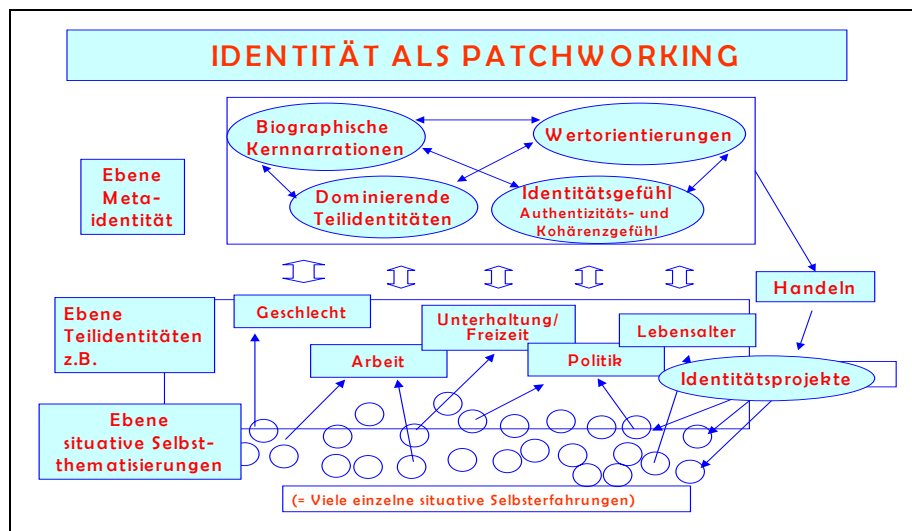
IDENTITÄT ALS PATCHWORKING

Biographische Kernnarrationen

Wertorientierungen

Ebene Meta-identität

Dominierende Teilidentitäten

Identitätsgefühl
Authentizitäts- und Kohärenzgefühl

Handeln

Ebene Teilidentitäten z.B.

Geschlecht

Unterhaltung/ Freizeit

Lebensalter

Arbeit

Politik

Identitätsprojekte

Ebene situative Selbstthematisierungen

(= Viele einzelne situative Selbsterfahrungen)